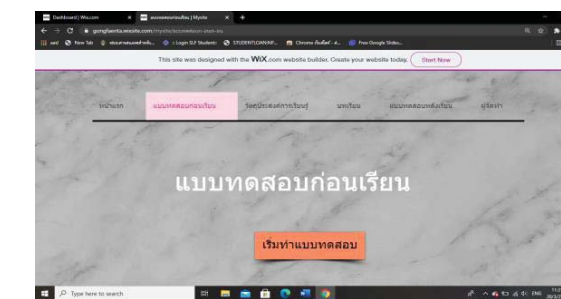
Dashboard | Wix.com
แบบทดสอบก่อนเรียน | Mysite
gongfaantia.wixsite.com/mysite/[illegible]
New Tab
Login SLF Student
STUDENTLOAN INF...
Free Google Slides
This site was designed with the WIX.com website builder. Create your website today. Start Now

หน้าแรก
แบบทดสอบก่อนเรียน
จุดประสงค์การเรียนรู้
บทเรียน
แบบทดสอบหลังเรียน
ผู้จัดทำ

แบบทดสอบก่อนเรียน

เริ่มทำแบบทดสอบ

Type here to search
ENG